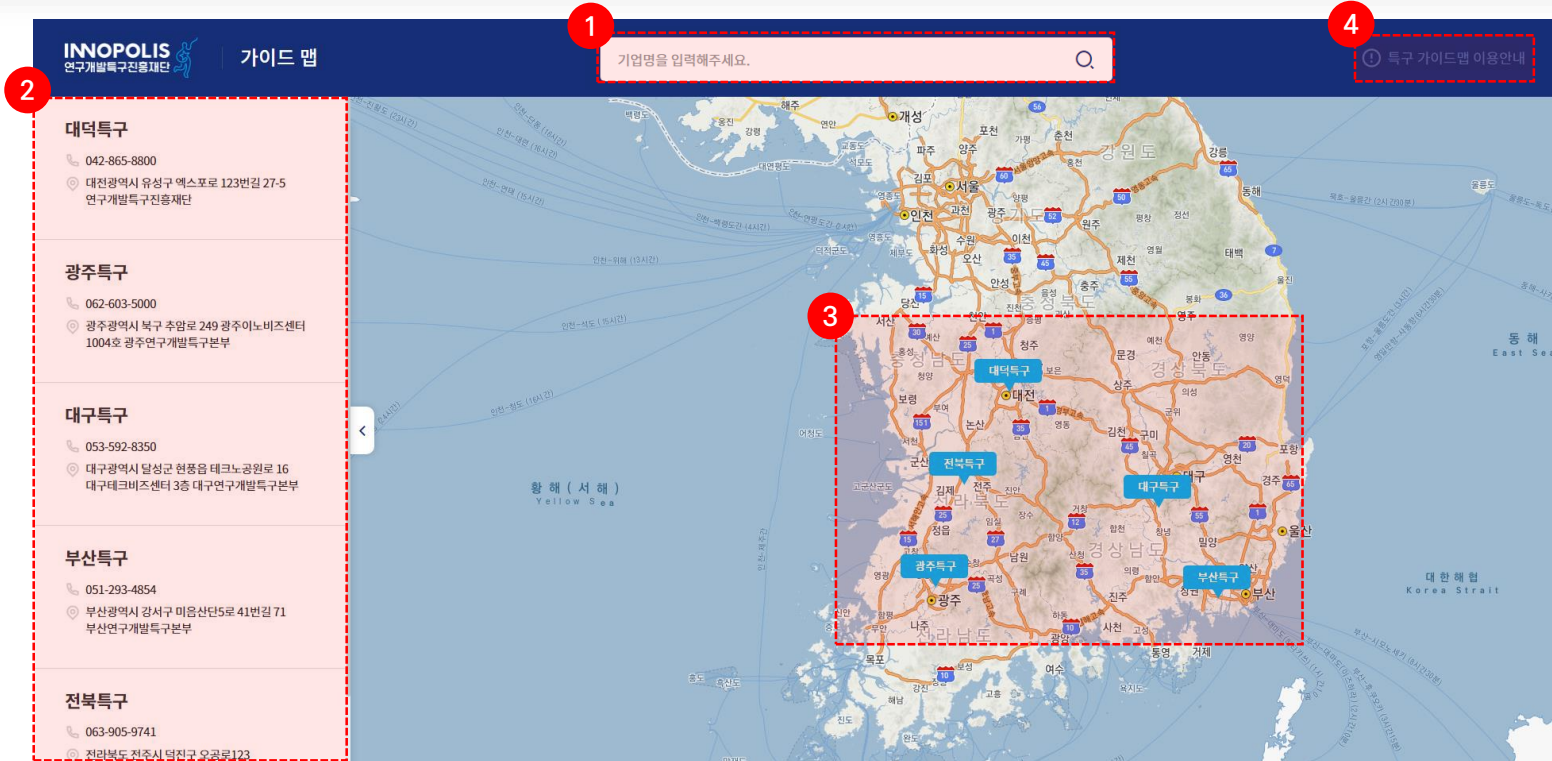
INNOPOLIS
연구개발특구진흥재단

가이드 맵

1

기업명을 입력해주세요.

4

특구 가이드맵 이용안내

2

대덕특구
042-865-8800
대전광역시 유성구 엑스포로 123번길 27-5 연구개발특구진흥재단

광주특구
062-603-5000
광주광역시 북구 추암로 249 광주이노비즈센터 1004호 광주연구개발특구본부

대구특구
053-592-8350
대구광역시 달성군 현풍읍 테크노공원로 16 대구테크비즈센터 3층 대구연구개발특구본부

부산특구
051-293-4854
부산광역시 강서구 미음산단5로 41번길 71 부산연구개발특구본부

전북특구
063-905-9741
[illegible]

3

대덕특구
전북특구
대구특구
광주특구
부산특구

개성 서울 인천 대전 광주 울산 부산 대구

강원도 경상북도 경상남도 충청남도 전라북도 전라남도 경기도

황 해 ( 서 해 )
Yellow Sea

동 해
East Sea

대한해협
Korea Strait